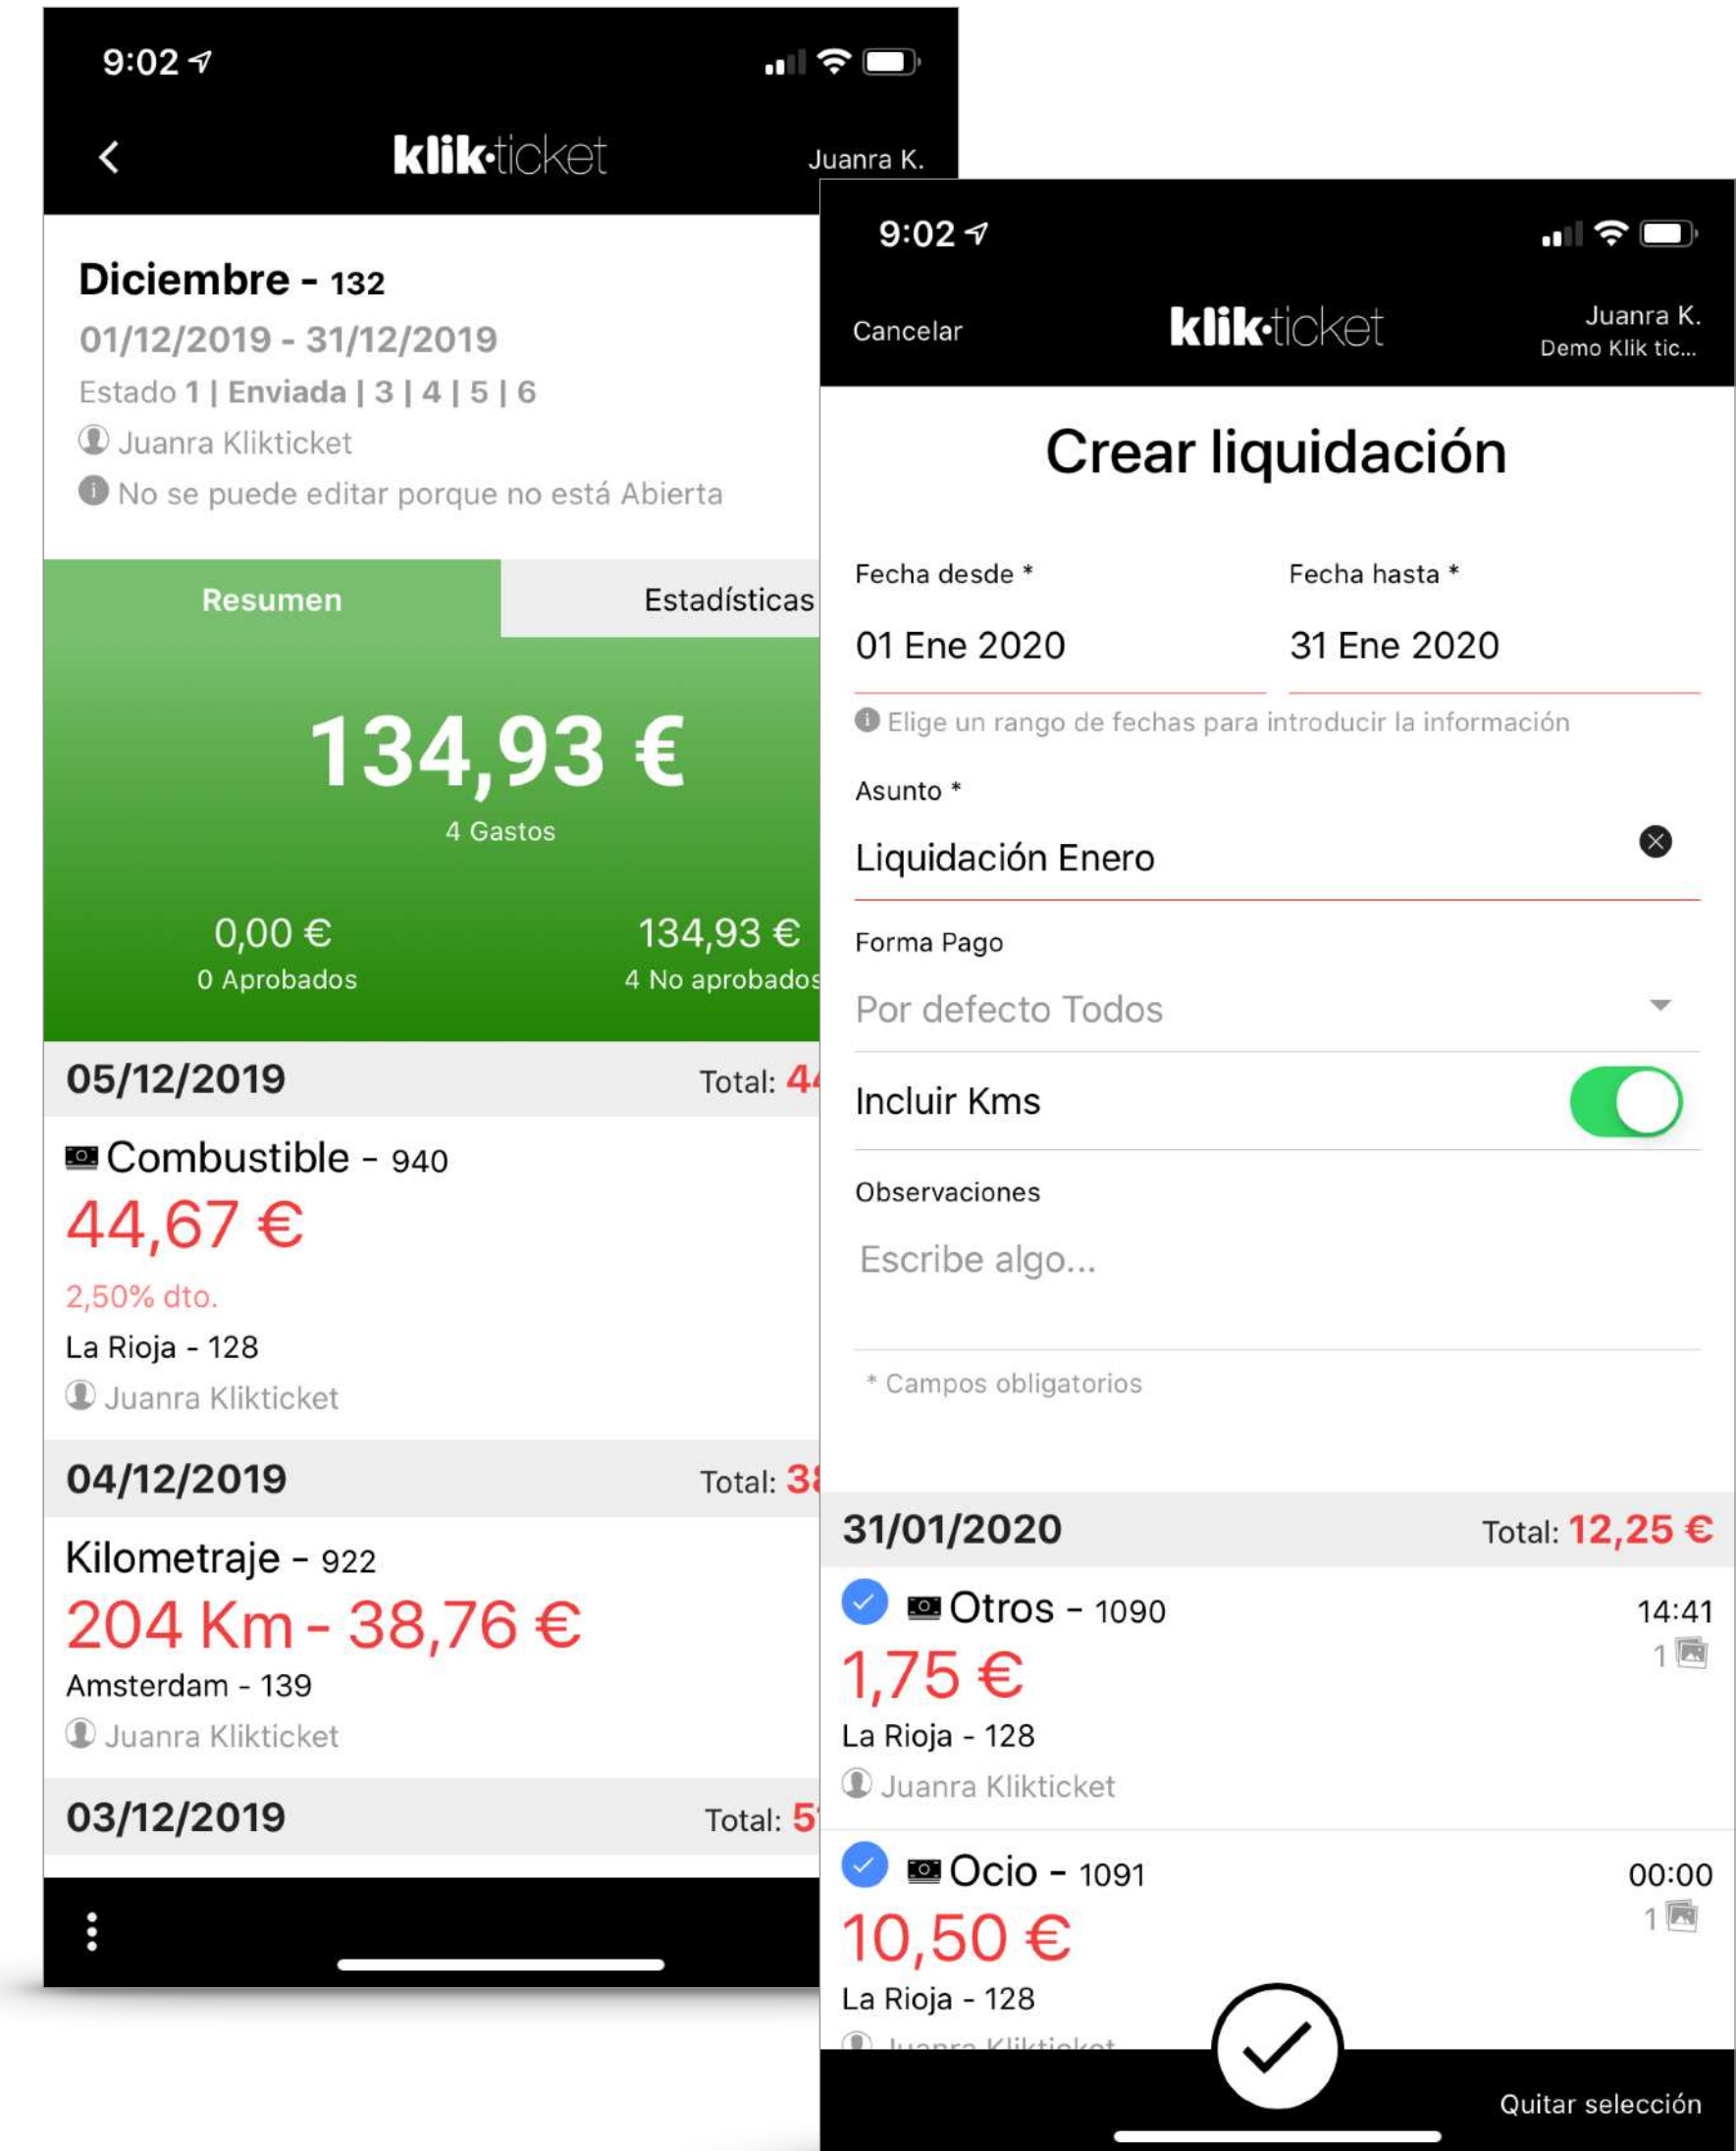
9:02

klik·ticket

Juanra K.

Diciembre - 132

01/12/2019 - 31/12/2019

Estado 1 | Enviada | 3 | 4 | 5 | 6

Juanra Klikticket

No se puede editar porque no está Abierta

Resumen

Estadísticas

134,93 €

4 Gastos

0,00 €
0 Aprobados

134,93 €
4 No aprobados

05/12/2019 Total: 4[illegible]

Combustible - 940

44,67 €

2,50% dto.

La Rioja - 128

Juanra Klikticket

04/12/2019 Total: 3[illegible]

Kilometraje - 922

204 Km - 38,76 €

Amsterdam - 139

Juanra Klikticket

03/12/2019 Total: 5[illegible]

9:02

Cancelar

klik·ticket

Juanra K.
Demo Klik tic...

Crear liquidación

Fecha desde *

01 Ene 2020

Fecha hasta *

31 Ene 2020

Elige un rango de fechas para introducir la información

Asunto *

Liquidación Enero

Forma Pago

Por defecto Todos

Incluir Kms

Observaciones

Escribe algo...

* Campos obligatorios

31/01/2020 Total: 12,25 €

Otros - 1090

14:41

1

1,75 €

La Rioja - 128

Juanra Klikticket

Ocio - 1091

00:00

1

10,50 €

La Rioja - 128

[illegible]

Quitar selección